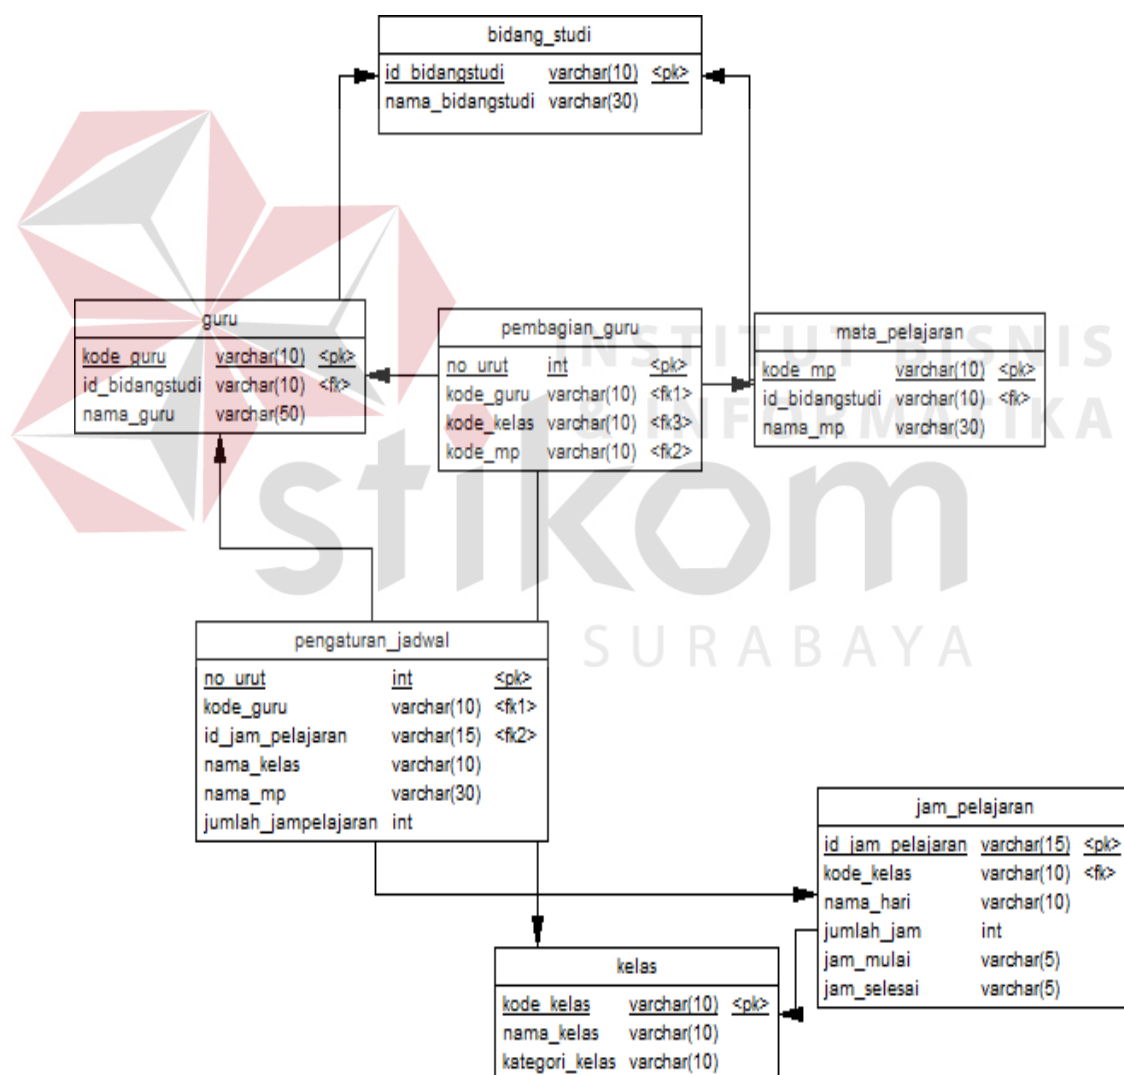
bidang_studi

| id_bidangstudi | varchar(10) | <pk> |
|---|---|---|
| nama_bidangstudi | varchar(30) | |

guru

| kode_guru | varchar(10) | <pk> |
|---|---|---|
| id_bidangstudi | varchar(10) | <fk> |
| nama_guru | varchar(50) | |

pembagian_guru

| no_urut | int | <pk> |
|---|---|---|
| kode_guru | varchar(10) | <fk1> |
| kode_kelas | varchar(10) | <fk3> |
| kode_mp | varchar(10) | <fk2> |

mata_pelajaran

| kode_mp | varchar(10) | <pk> |
|---|---|---|
| id_bidangstudi | varchar(10) | <fk> |
| nama_mp | varchar(30) | |

INSTITUT BISNIS DAN INFORMATIKA

stikom

SURABAYA

pengaturan_jadwal

| no_urut | int | <pk> |
|---|---|---|
| kode_guru | varchar(10) | <fk1> |
| id_jam_pelajaran | varchar(15) | <fk2> |
| nama_kelas | varchar(10) | |
| nama_mp | varchar(30) | |
| jumlah_jampelajaran | int | |

jam_pelajaran

| id_jam_pelajaran | varchar(15) | <pk> |
|---|---|---|
| kode_kelas | varchar(10) | <fk> |
| nama_hari | varchar(10) | |
| jumlah_jam | int | |
| jam_mulai | varchar(5) | |
| jam_selesai | varchar(5) | |

kelas

| kode_kelas | varchar(10) | <pk> |
|---|---|---|
| nama_kelas | varchar(10) | |
| kategori_kelas | varchar(10) | |